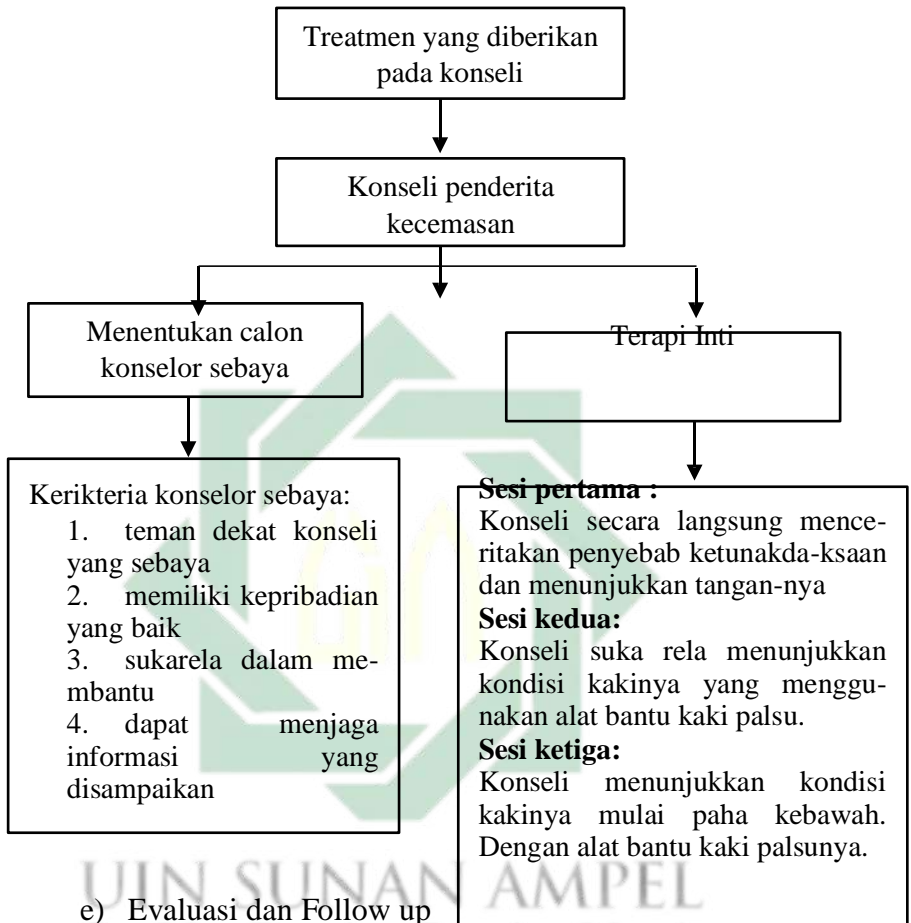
Treatmen yang diberikan pada konseli

Konseli penderita kecemasan

Menentukan calon konselor sebaya

Terapi Inti

Kerikteria konselor sebaya:
1. teman dekat konseli yang sebaya
2. memiliki kepribadian yang baik
3. sukarela dalam membantu
4. dapat menjaga informasi yang disampaikan

**Sesi pertama :**
Konseli secara langsung menceritakan penyebab ketunakda-ksaan dan menunjukkan tangan-nya
**Sesi kedua:**
Konseli suka rela menunjukkan kondisi kakinya yang menggunakan alat bantu kaki palsu.
**Sesi ketiga:**
Konseli menunjukkan kondisi kakinya mulai paha kebawah. Dengan alat bantu kaki palsunya.

UIN SUNAN AMPEL

e) Evaluasi dan Follow up